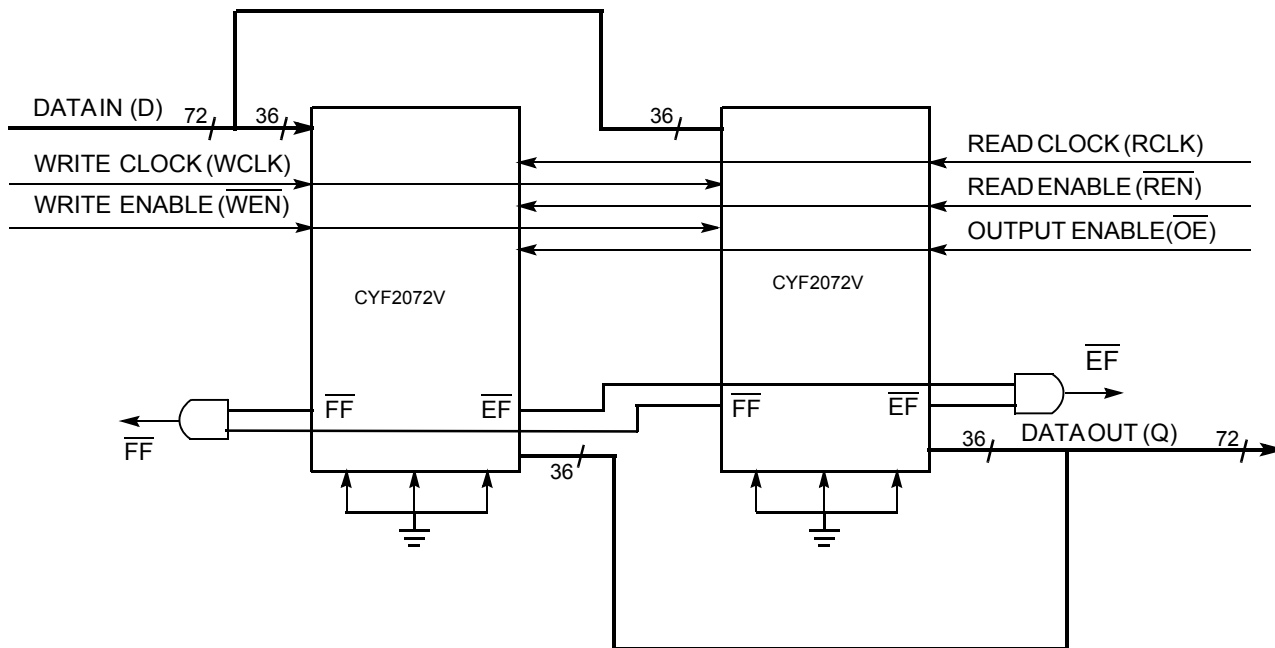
DATAIN (D) 72 36

WRITE CLOCK (WCLK)

WRITE ENABLE ($\overline{WEN}$)

36

READ CLOCK (RCLK)

READ ENABLE ($\overline{REN}$)

OUTPUT ENABLE($\overline{OE}$)

CYF2072V

CYF2072V

$\overline{EF}$

$\overline{FF}$

$\overline{EF}$

$\overline{FF}$

$\overline{EF}$

$\overline{FF}$

36 DATAOUT (Q) 72

36